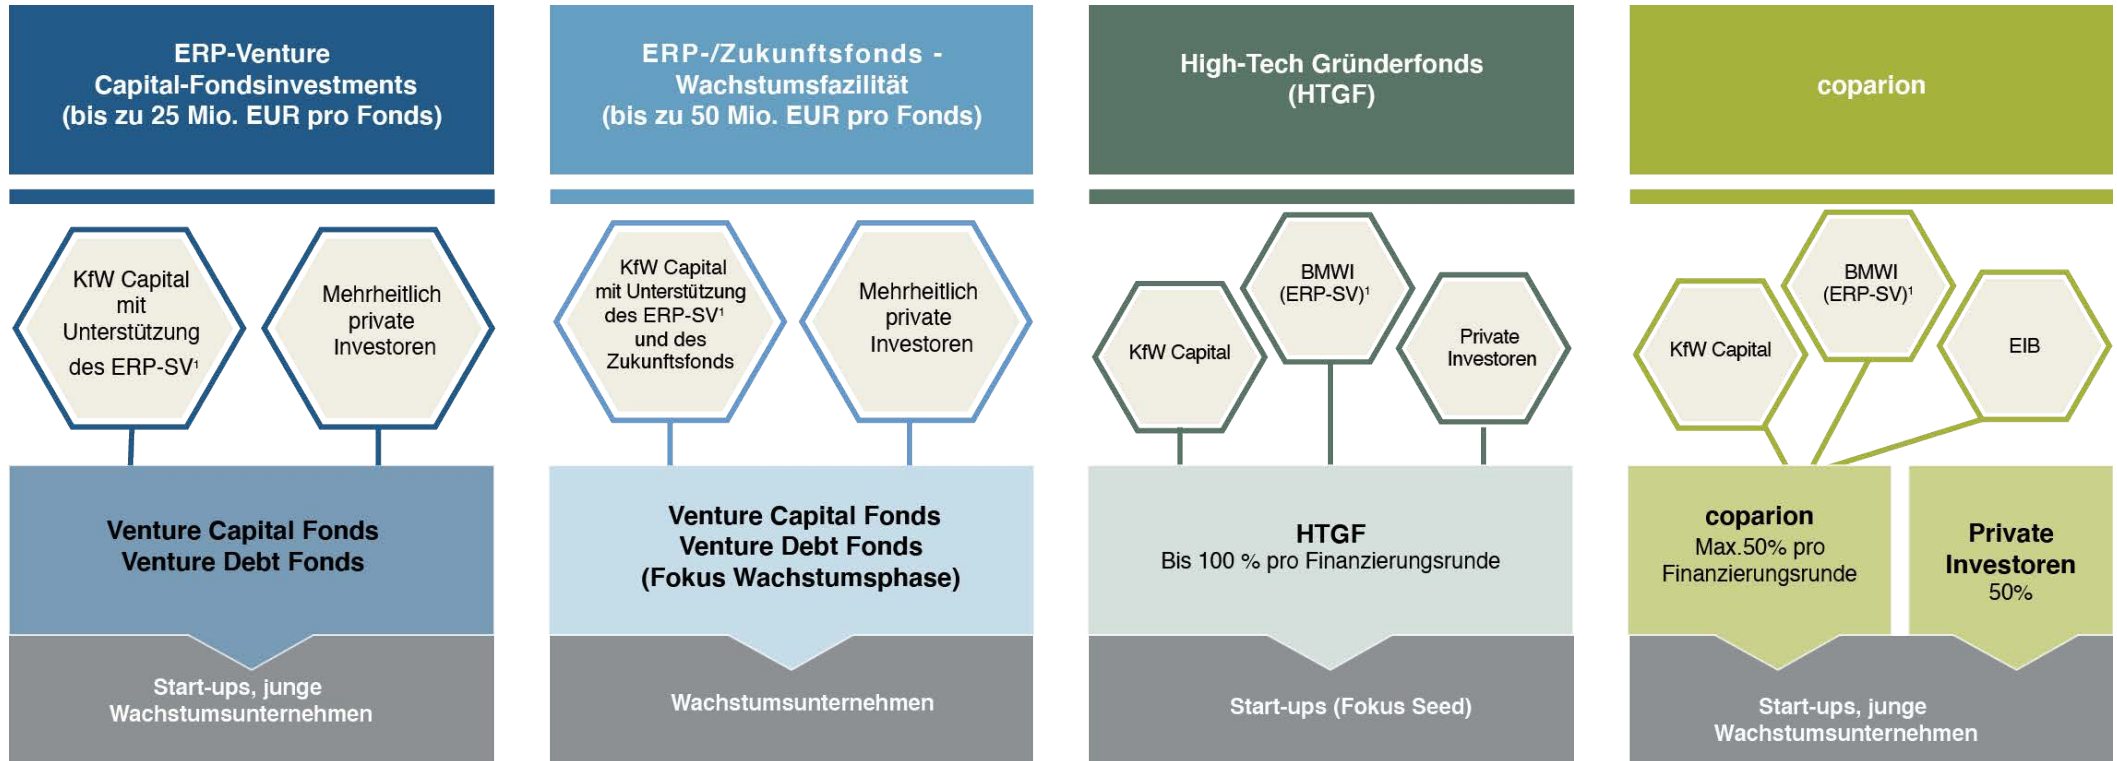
ERP-Venture Capital-Fondsinvestments (bis zu 25 Mio. EUR pro Fonds)

KfW Capital mit Unterstützung des ERP-SV¹

Mehrheitlich private Investoren

Venture Capital Fonds
Venture Debt Fonds

Start-ups, junge Wachstumsunternehmen

ERP-/Zukunftsfonds - Wachstumsfazilität (bis zu 50 Mio. EUR pro Fonds)

KfW Capital mit Unterstützung des ERP-SV¹ und des Zukunftsfonds

Mehrheitlich private Investoren

Venture Capital Fonds
Venture Debt Fonds
(Fokus Wachstumsphase)

Wachstumsunternehmen

High-Tech Gründerfonds (HTGF)

KfW Capital

BMWI (ERP-SV)¹

Private Investoren

HTGF
Bis 100 % pro Finanzierungsrunde

Start-ups (Fokus Seed)

coparion

KfW Capital

BMWI (ERP-SV)¹

EIB

coparion
Max.50% pro Finanzierungsrunde

Private Investoren
50%

Start-ups, junge Wachstumsunternehmen